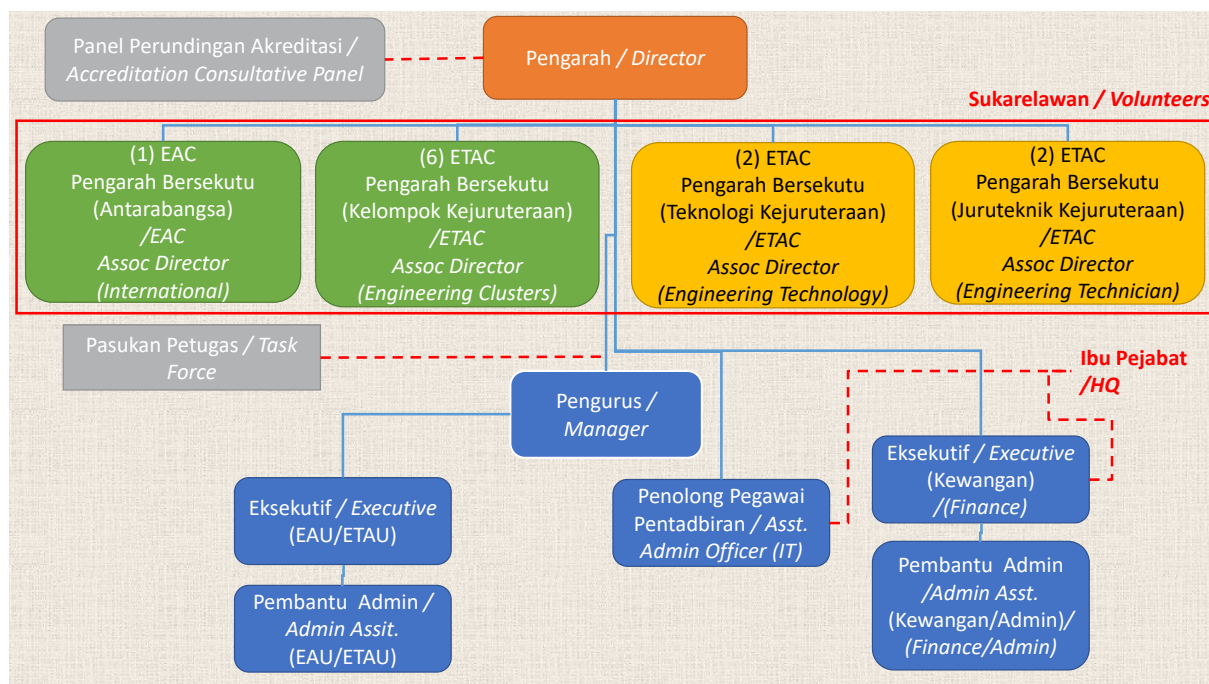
Panel Perundingan Akreditasi / Accreditation Consultative Panel

Pengarah / Director

Sukarelawan / Volunteers

(1) EAC
Pengarah Bersekutu
(Antarabangsa)
/EAC
Assoc Director
(International)

(6) ETAC
Pengarah Bersekutu
(Kelompok Kejuruteraan)
/ETAC
Assoc Director
(Engineering Clusters)

(2) ETAC
Pengarah Bersekutu
(Teknologi Kejuruteraan)
/ETAC
Assoc Director
(Engineering Technology)

(2) ETAC
Pengarah Bersekutu
(Juruteknik Kejuruteraan)
/ETAC
Assoc Director
(Engineering Technician)

Pasukan Petugas / Task Force

Ibu Pejabat /HQ

Pengurus / Manager

Eksekutif / Executive
(Kewangan)
/(Finance)

Eksekutif / Executive
(EAU/ETAU)

Penolong Pegawai Pentadbiran / Asst. Admin Officer (IT)

Pembantu Admin /Admin Asst.
(Kewangan/Admin)/
(Finance/Admin)

Pembantu Admin / Admin Assit.
(EAU/ETAU)